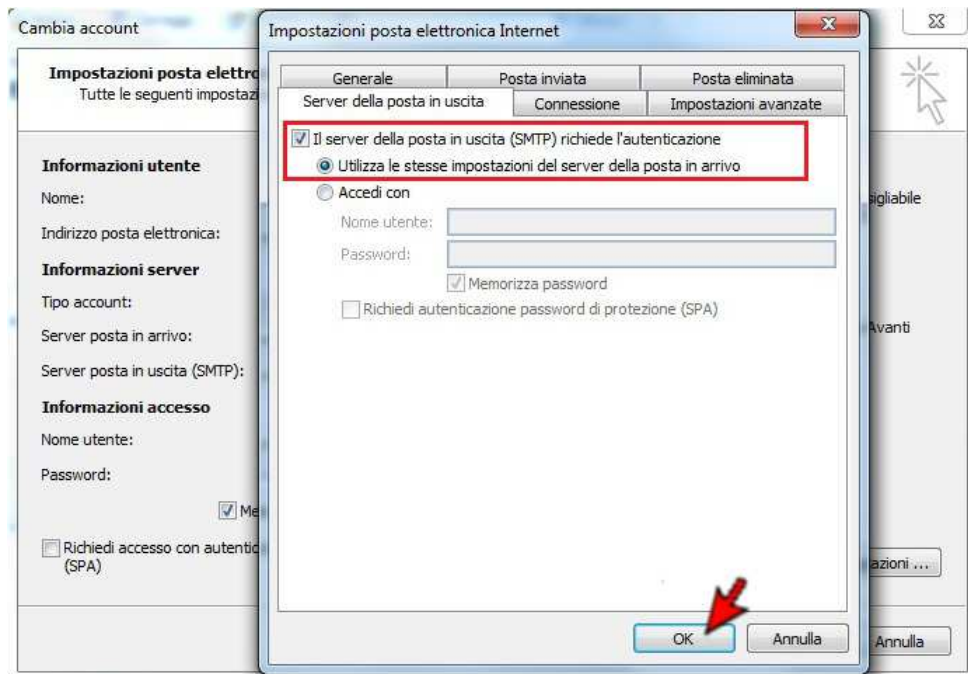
Cambia account

Impostazioni posta elettro
Tutte le seguenti impostazi

Informazioni utente
Nome:
Indirizzo posta elettronica:
Informazioni server
Tipo account:
Server posta in arrivo:
Server posta in uscita (SMTP):
Informazioni accesso
Nome utente:
Password:
Me
Richiedi accesso con autentic (SPA)

sigliabile
Avanti
azioni ...
Annulla

Impostazioni posta elettronica Internet

Generale | Posta inviata | Posta eliminata
Server della posta in uscita | Connessione | Impostazioni avanzate

Il server della posta in uscita (SMTP) richiede l'autenticazione
Utilizza le stesse impostazioni del server della posta in arrivo
Accedi con
Nome utente:
Password:
Memorizza password
Richiedi autenticazione password di protezione (SPA)

OK
Annulla